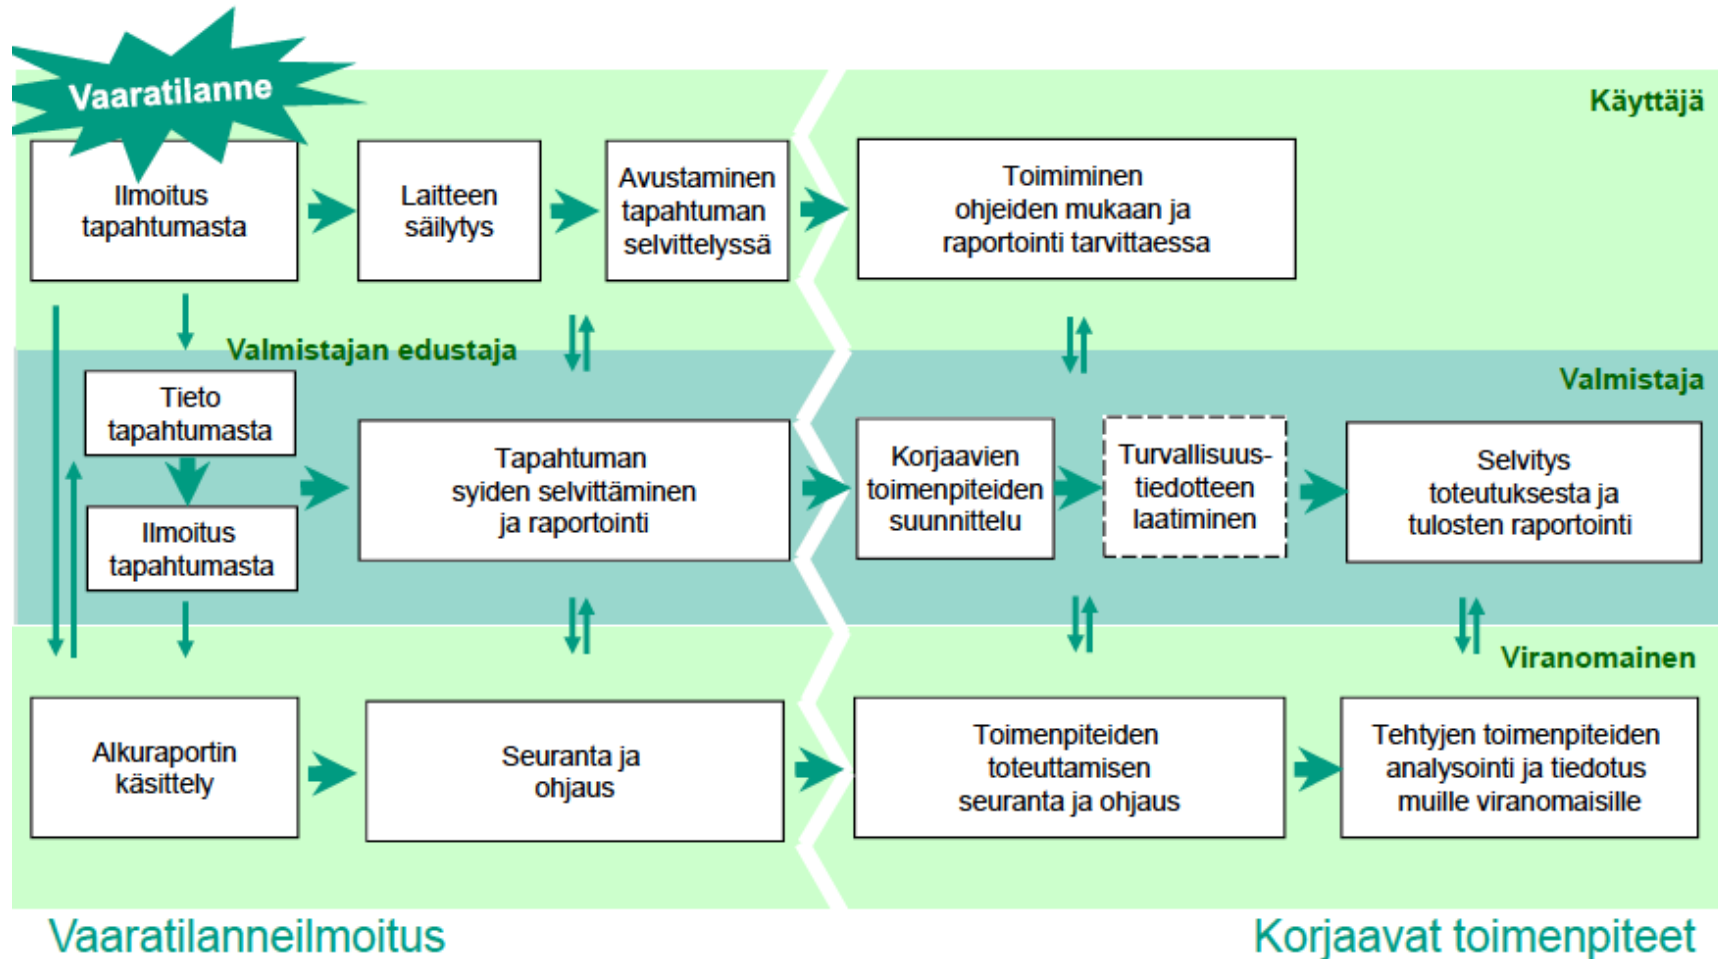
Vaaratilanne

Käyttäjä

Ilmoitus tapahtumasta

Laitteen säilytys

Avustaminen tapahtuman selvittelyssä

Toimiminen ohjeiden mukaan ja raportointi tarvittaessa

Valmistajan edustaja

Valmistaja

Tieto tapahtumasta

Ilmoitus tapahtumasta

Tapahtuman syiden selvittäminen ja raportointi

Korjaavien toimenpiteiden suunnittelu

Turvallisuus-tiedotteen laatiminen

Selvitys toteutuksesta ja tulosten raportointi

Viranomainen

Alkuraportin käsittely

Seuranta ja ohjaus

Toimenpiteiden toteuttamisen seuranta ja ohjaus

Tehtyjen toimenpiteiden analysointi ja tiedotus muille viranomaisille

Vaaratilanneilmoitus

Korjaavat toimenpiteet